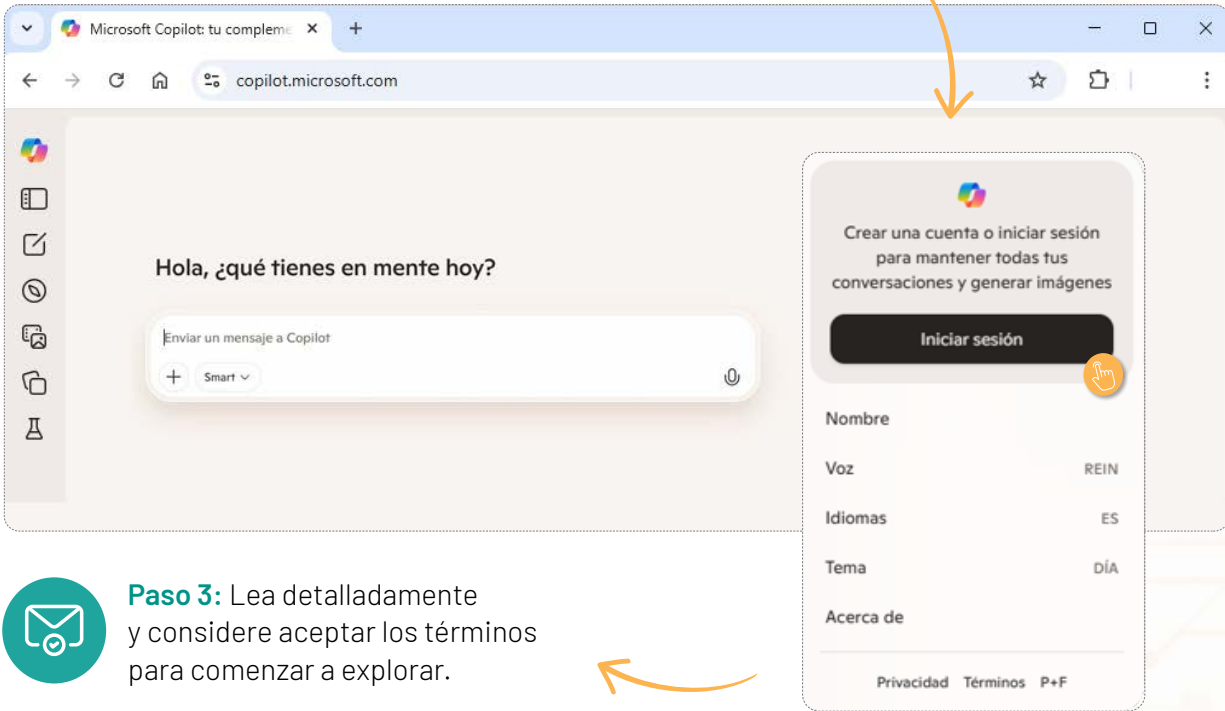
Microsoft Copilot: tu compleme ×
+
copilot.microsoft.com

Hola, ¿qué tienes en mente hoy?

Enviar un mensaje a Copilot
Smart

Crear una cuenta o iniciar sesión para mantener todas tus conversaciones y generar imágenes

Iniciar sesión

Nombre
Voz REIN
Idiomas ES
Tema DÍA
Acerca de

Privacidad Términos P+F

**Paso 3:** Lea detalladamente y considere aceptar los términos para comenzar a explorar.